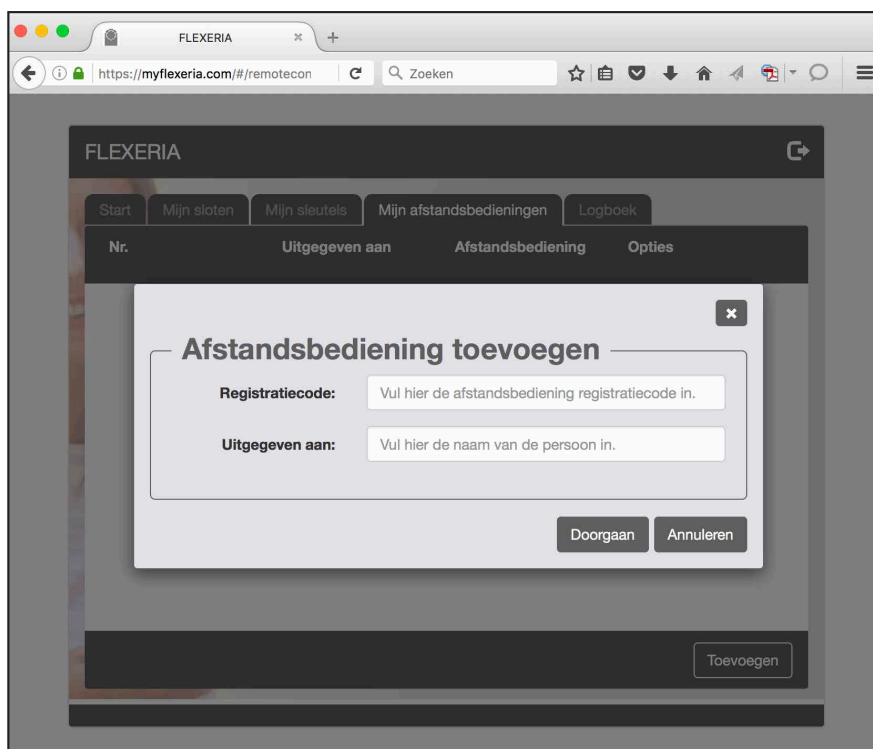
FLEXERIA

https://myflexeria.com/#/remotecon

Zoeken

FLEXERIA

Start | Mijn sloten | Mijn sleutels | Mijn afstandsbedieningen | Logboek

| Nr. | Uitgegeven aan | Afstandsbediening | Opties |
|---|---|---|---|

×

Afstandsbediening toevoegen

Registratiecode: Vul hier de afstandsbediening registratiecode in.

Uitgegeven aan: Vul hier de naam van de persoon in.

Doorgaan Annuleren

Toevoegen